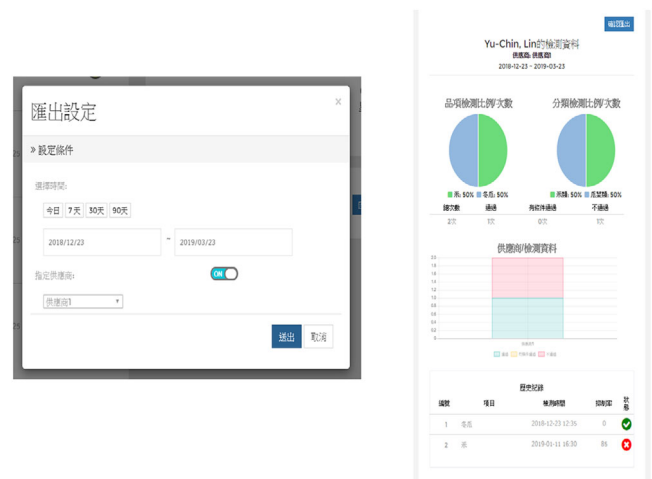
匯出設定

×

» 設定條件

選擇時間:

今日 7天 30天 90天

2018/12/23 ~ 2019/03/23

指定供應商:

ON

供應商1

送出 取消

確認匯出

Yu-Chin, Lin的檢測資料

供應商: 供應商1

2018-12-23 ~ 2019-03-23

品項檢測比例/次數

■ 黑: 50% ■ 毛毛: 50%

| 誤次數 | 通過 |
|---|---|
| 2次 | 0次 |

分類檢測比例/次數

■ 黑類: 50% ■ 黑菜類: 50%

| 有疑慮通過 | 不通過 |
|---|---|
| 0次 | 1次 |

供應商/檢測資料

2.0
1.8
1.6
1.4
1.2
1.0
0.8
0.6
0.4
0.2
0.0

供應商1

■ 通過 ■ 有疑慮通過 ■ 不通過

歷史紀錄

| 編號 | 項目 | 檢測時間 | 抑制率 | 狀態 |
|---|---|---|---|---|
| 1 | 毛毛 | 2018-12-23 12:36 | 0 | |
| 2 | 黑 | 2019-01-11 16:30 | 8% | |